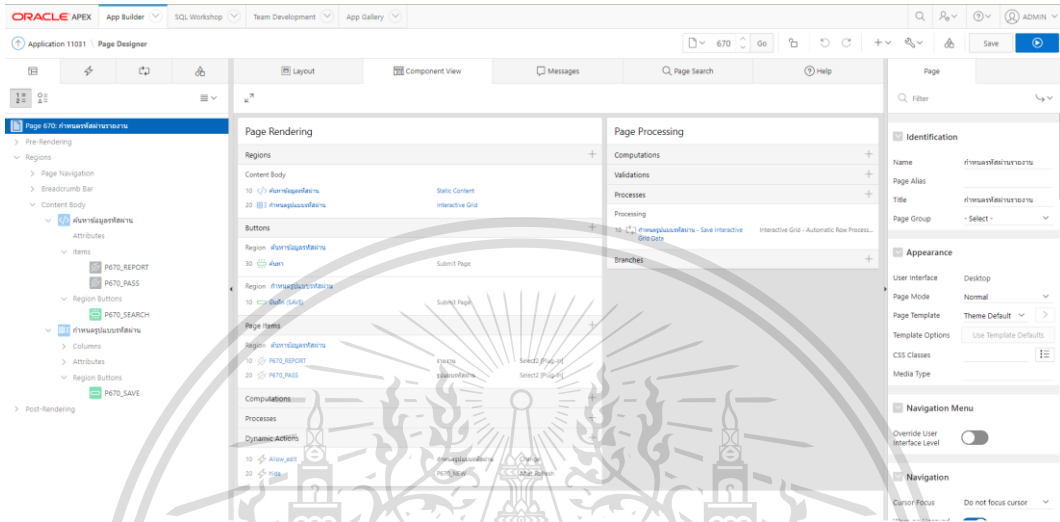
ORACLE APEX App Builder SQL Workshop Team Development App Gallery ADMIN

Application 11031 \ Page Designer

670 Go Save

Layout Component View Messages Page Search Help

Page

Filter

Page 670: กำหนดรหัสผ่านรายงาน
Pre-Rendering
Regions
Page Navigation
Breadcrumb Bar
Content Body
ค้นหาข้อมูลรหัสผ่าน
Attributes
Items
P670_REPORT
P670_PASS
Region Buttons
P670_SEARCH
กำหนดรูปแบบรหัสผ่าน
Columns
Attributes
Region Buttons
P670_SAVE
Post-Rendering

Page Rendering

Regions

Content Body
10 ค้นหาข้อมูลรหัสผ่าน Static Content
20 กำหนดรูปแบบรหัสผ่าน Interactive Grid

Buttons

Region ค้นหาข้อมูลรหัสผ่าน
30 ค้นหา Submit Page

Region กำหนดรูปแบบรหัสผ่าน
10 บันทึก (SAVE) Submit Page

Page Items

Region ค้นหาข้อมูลรหัสผ่าน
10 P670_REPORT รายงาน Select2 [Plug-in]
20 P670_PASS รูปแบบรหัสผ่าน Select2 [Plug-in]

Computations

Processes

Dynamic Actions

10 Allow_edit กำหนดรูปแบบรหัสผ่าน Change
20 hide P670_NEW After Refresh

Page Processing

Computations

Validations

Processes

Processing
10 กำหนดรูปแบบรหัสผ่าน - Save Interactive Grid Data Interactive Grid - Automatic Row Process...

Branches

Identification

Name กำหนดรหัสผ่านรายงาน
Page Alias
Title กำหนดรหัสผ่านรายงาน
Page Group - Select -

Appearance

User Interface Desktop
Page Mode Normal
Page Template Theme Default
Template Options Use Template Defaults
CSS Classes
Media Type

Navigation Menu

Override User Interface Level

Navigation

Cursor Focus Do not focus cursor